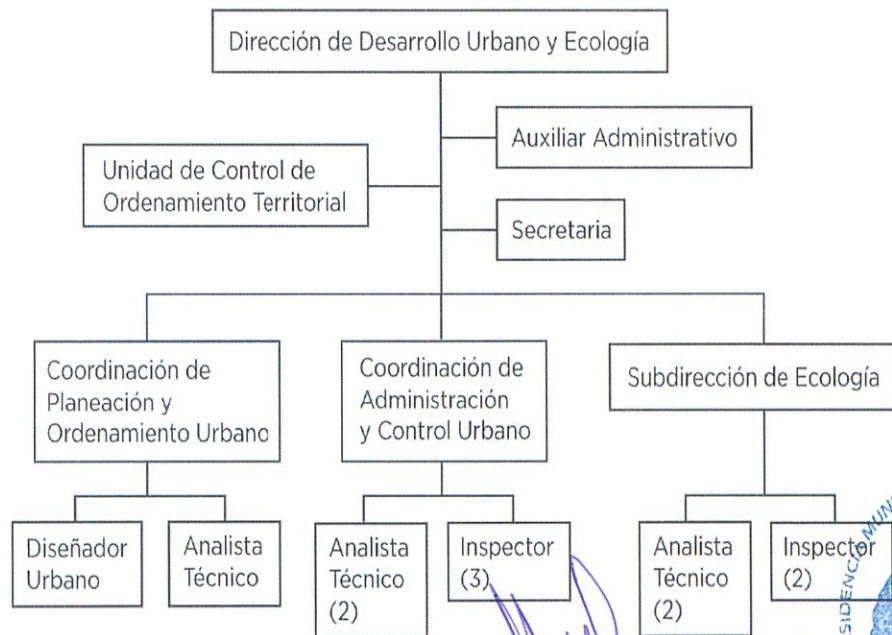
Dirección de Desarrollo Urbano y Ecología

Auxiliar Administrativo

Unidad de Control de Ordenamiento Territorial

Secretaria

Coordinación de Planeación y Ordenamiento Urbano

Coordinación de Administración y Control Urbano

Subdirección de Ecología

Diseñador Urbano

Analista Técnico

Analista Técnico (2)

Inspector (3)

Analista Técnico (2)

Inspector (2)

SIDENCIA MUN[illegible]